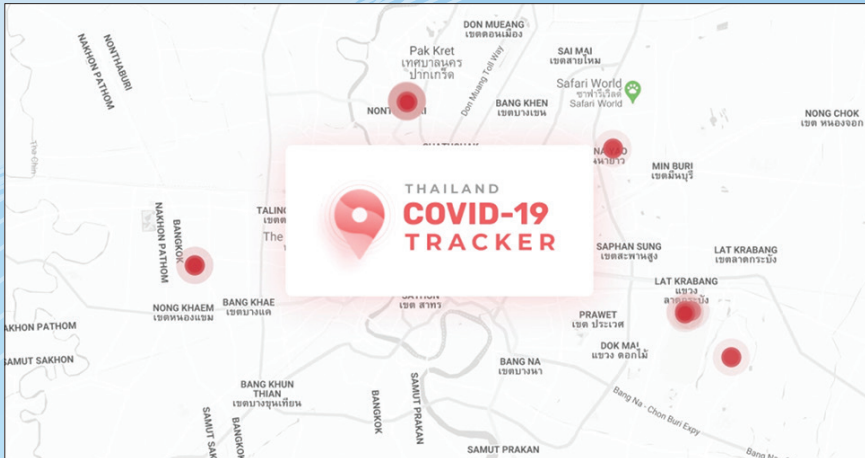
THAILAND
COVID-19
TRACKER

DON MUEANG
เขตดอนเมือง
NONTHABURI
NAKHON PATHOM
Pak Kret
เทศบาลนคร
ปากเกร็ด
SAI MAI
เขตสายไหม
Safari World
ซาฟารีเวิลด์
Safari World
NONT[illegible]
Don Mueang Toll Way
BANG KHEN
เขตบางเขน
NONG CHOK
เขต หนองจอก
MIN BURI
เขตมีนบุรี
BANGKOK
NAKHON PATHOM
TALING
The
SAPHAN SUNG
เขตสะพานสูง
LAT KRABANG
เขตลาดกระบัง
NONG KHAEM
เขตหนองแขม
BANG KHAE
เขตบางแค
SATHON
เขต สาทร
LAT KRABANG
แขวง
ลาดกระบัง
AKHON PATHOM
PRAWET
เขต ประเวศ
DOK MAI
แขวง ดอกไม้
SAMUT SAKHON
BANG NA
เขตบางนา
BANG KHUN THIAN
เขตบางขุนเทียน
BANGKOK
SAMUT PRAKAN
Bang Na - Chon Buri Expy
SAMUT PRAKAN
SAMUT
BANGKOK